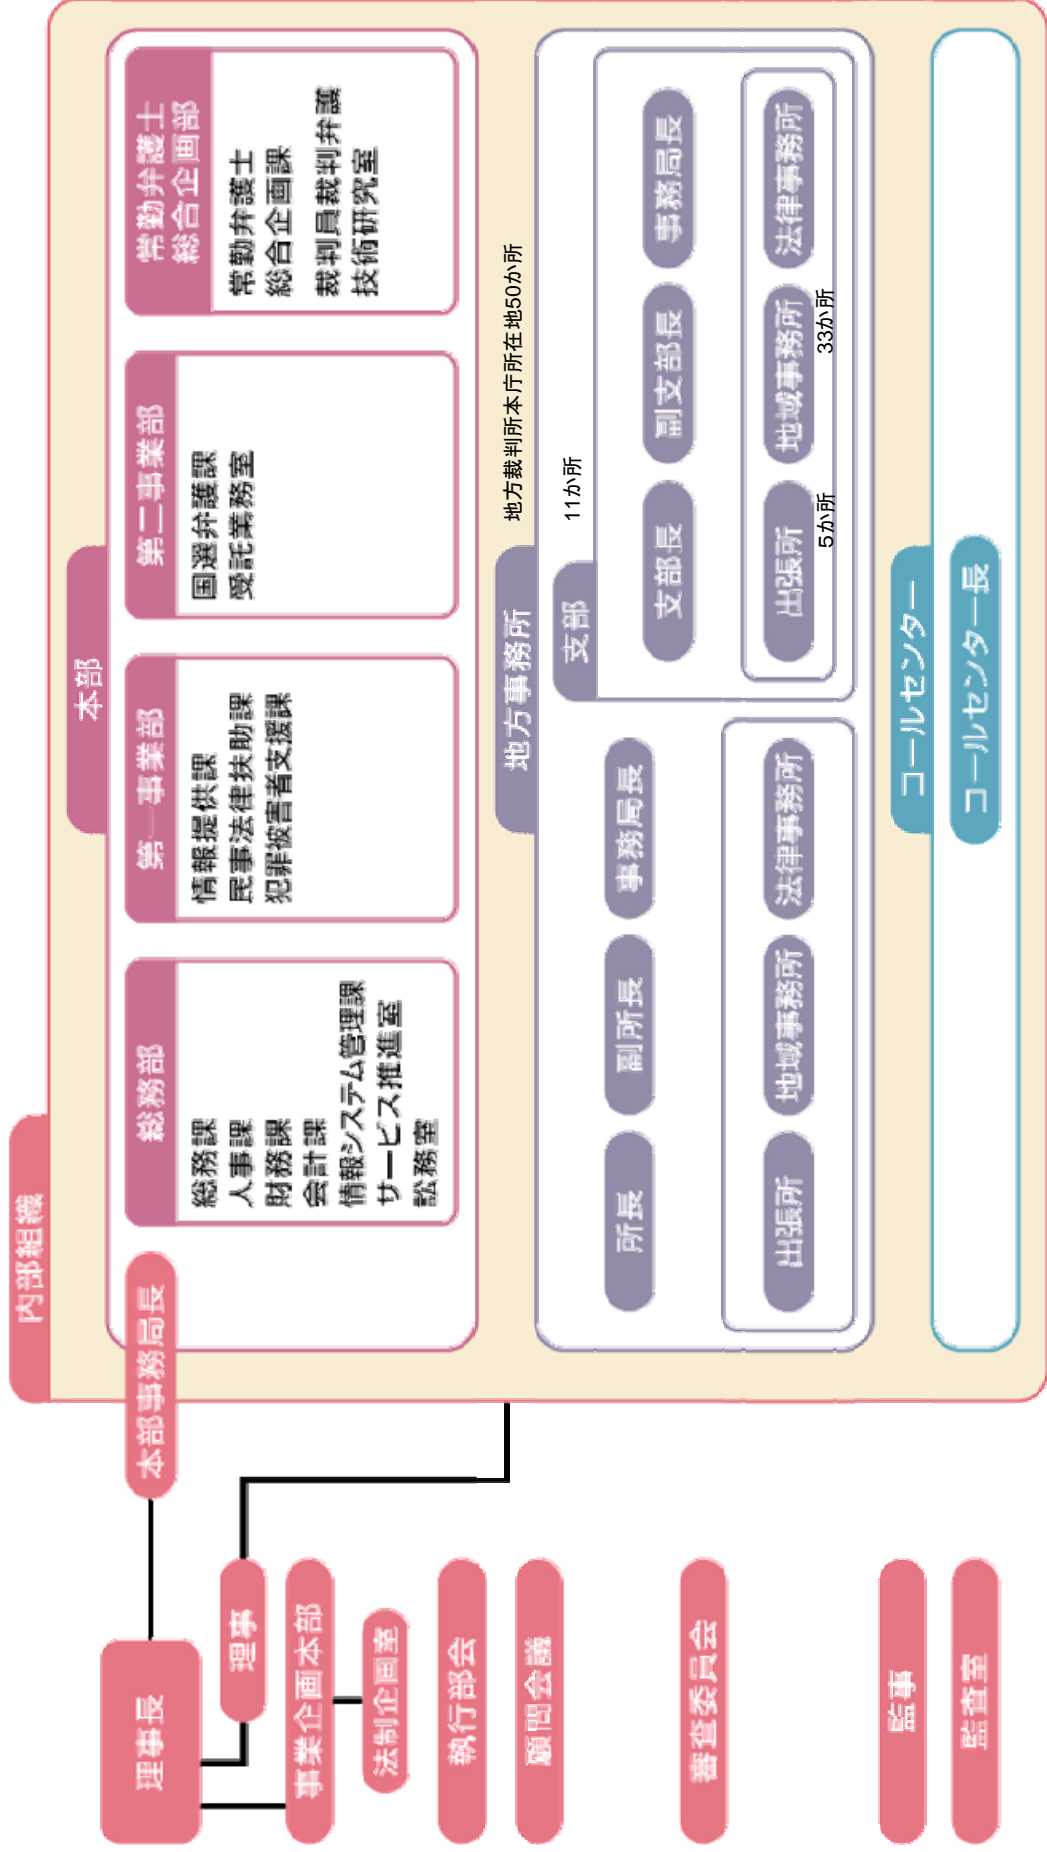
内部組織

本部事務局長

本部

総務部
総務課
人事課
財務課
会計課
情報システム管理課
サービス推進室
監察室

第一事業部
情報提供課
民事法律扶助課
犯罪被害者支援課

第二事業部
国選弁護課
受託業務室

常勤弁護士総合企画部
常勤弁護士総合企画課
裁判員裁判弁護技術研究室

地方事務所
地方裁判所本庁所在地50か所
所長
副所長
事務局長
出張所
地域事務所
法律事務所

支部
11か所
支部長
副支部長
事務局長
出張所
5か所
地域事務所
33か所
法律事務所

コールセンター
コールセンター長

理事長
理事
事業企画本部
法制企画室
執行部会
顧問会議
審査委員会
監事
監査室